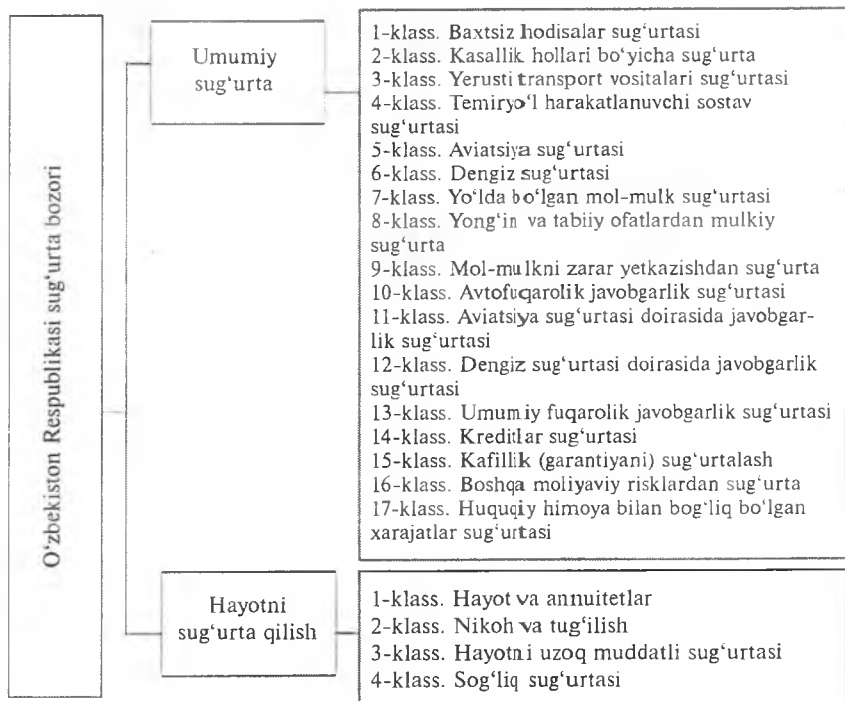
O‘zbekiston Respublikasi sug‘urta bozori

Umumiy sug‘urta

1-klass. Baxtsiz hodisalar sug‘urtasi
2-klass. Kasallik hollari bo‘yicha sug‘urta
3-klass. Yerusti transport vositalari sug‘urtasi
4-klass. Temiryo‘l harakatlanuvchi sostav sug‘urtasi
5-klass. Aviatsiya sug‘urtasi
6-klass. Dengiz sug‘urtasi
7-klass. Yo‘lda bo‘lgan mol-mulk sug‘urtasi
8-klass. Yong‘in va tabiiy ofatlardan mulkiy sug‘urta
9-klass. Mol-mulkni zarar yetkazishdan sug‘urta
10-klass. Avtofuqarolik javobgarlik sug‘urtasi
11-klass. Aviatsiya sug‘urtasi doirasida javobgarlik sug‘urtasi
12-klass. Dengiz sug‘urtasi doirasida javobgarlik sug‘urtasi
13-klass. Umumiy fuqarolik javobgarlik sug‘urtasi
14-klass. Kreditlar sug‘urtasi
15-klass. Kafillik (garantiyani) sug‘urtalash
16-klass. Boshqa moliyaviy risklardan sug‘urta
17-klass. Huquqiy himoya bilan bog‘liq bo‘lgan xarajatlar sug‘urtasi

Hayotni sug‘urta qilish

1-klass. Hayot va annuitetlar
2-klass. Nikoh va tug‘ilish
3-klass. Hayotni uzoq muddatli sug‘urtasi
4-klass. Sog‘liq sug‘urtasi